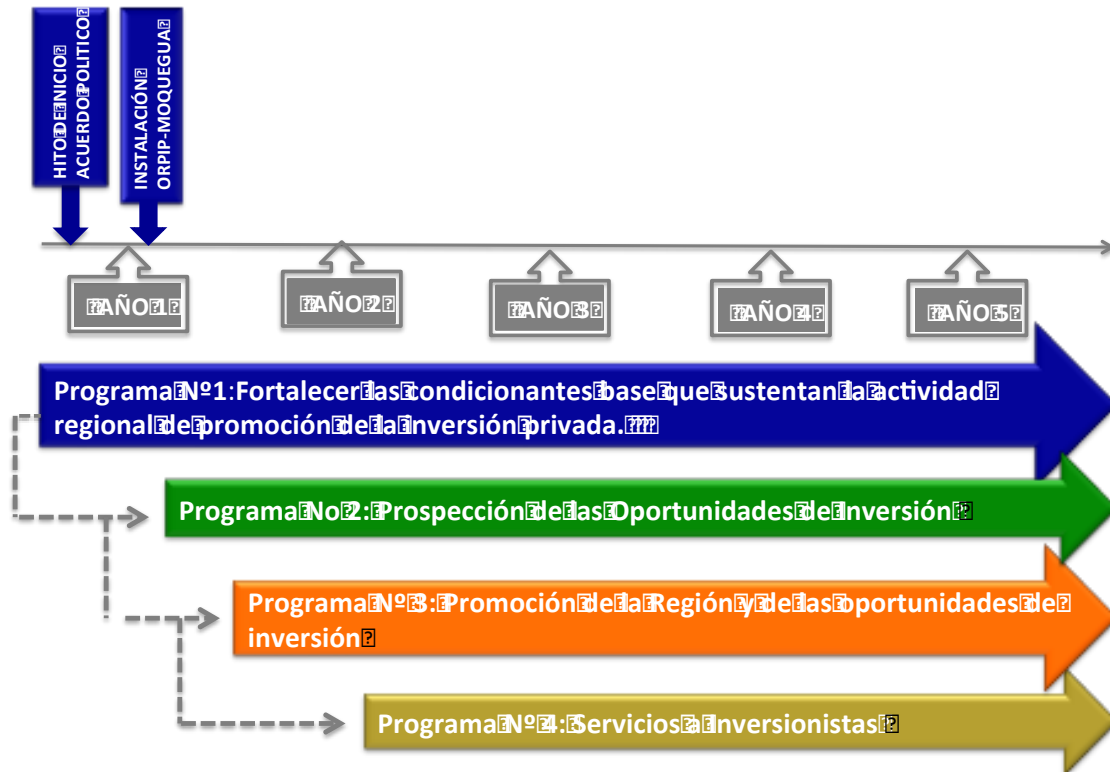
HITO DE INICIO ACUERDO POLITICO

INSTALACIÓN ORPIP-MOQUEGUA

AÑO 1

AÑO 2

AÑO 3

AÑO 4

AÑO 5

Programa Nº1: Fortalecer las condicionantes base que sustentan la actividad regional de promoción de la inversión privada.

Programa No 2: Prospección de las Oportunidades de Inversión

Programa Nº 3: Promoción de la Región y de las oportunidades de inversión

Programa Nº 4: Servicios a Inversionistas